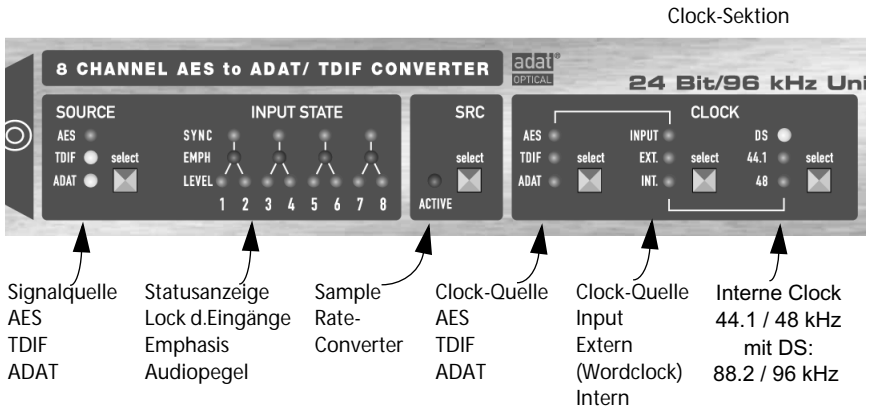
Clock-Sektion

8 CHANNEL AES to ADAT/ TDIF CONVERTER

adat OPTICAL

24 Bit/96 kHz Uni

SOURCE
AES
TDIF
ADAT
select

INPUT STATE
SYNC
EMPH
LEVEL
1 2 3 4 5 6 7 8

SRC
select
ACTIVE

CLOCK
AES
TDIF
ADAT
select
INPUT
EXT.
INT.
select
DS
44.1
48
select

Signalquelle
AES
TDIF
ADAT

Statusanzeige
Lock d.Eingänge
Emphasis
Audiopegel

Sample
Rate-
Converter

Clock-Quelle
AES
TDIF
ADAT

Clock-Quelle
Input
Extern
(Wordclock)
Intern

Interne Clock
44.1 / 48 kHz
mit DS:
88.2 / 96 kHz